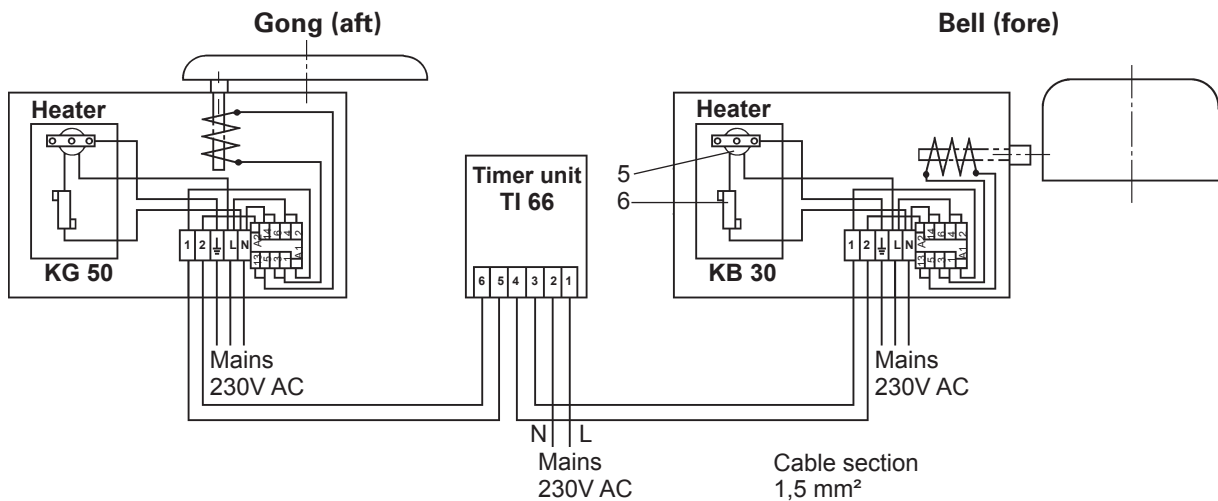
Gong (aft)

Bell (fore)

Heater

KG 50

1 2 ⏚ L N

A2 14 6 4 2
13 5 3 1 A1

Timer unit
TI 66

6 5 4 3 2 1

5
6

Heater

KB 30

1 2 ⏚ L N

A2 14 6 4 2
13 5 3 1 A1

Mains
230V AC

Mains
230V AC

N L
Mains
230V AC

Cable section
1,5 mm²